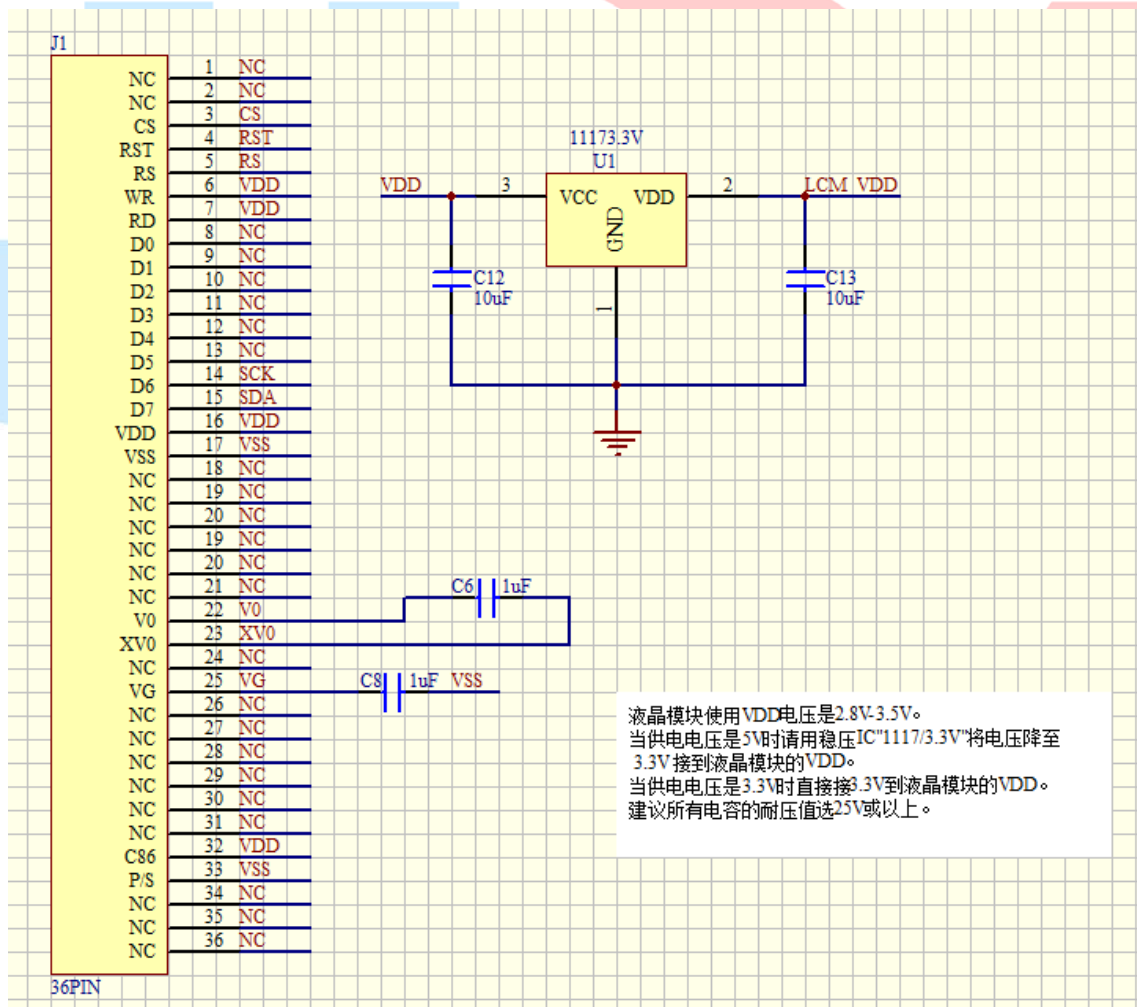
J1

| | | |
|---|---|---|
| NC | 1 | NC |
| NC | 2 | NC |
| CS | 3 | CS |
| RST | 4 | RST |
| RS | 5 | RS |
| WR | 6 | VDD |
| RD | 7 | VDD |
| D0 | 8 | NC |
| D1 | 9 | NC |
| D2 | 10 | NC |
| D3 | 11 | NC |
| D4 | 12 | NC |
| D5 | 13 | NC |
| D6 | 14 | SCK |
| D7 | 15 | SDA |
| VDD | 16 | VDD |
| VSS | 17 | VSS |
| NC | 18 | NC |
| NC | 19 | NC |
| NC | 20 | NC |
| NC | 19 | NC |
| NC | 20 | NC |
| NC | 21 | NC |
| V0 | 22 | V0 |
| XV0 | 23 | XV0 |
| NC | 24 | NC |
| VG | 25 | VG |
| NC | 26 | NC |
| NC | 27 | NC |
| NC | 28 | NC |
| NC | 29 | NC |
| NC | 30 | NC |
| NC | 31 | NC |
| C86 | 32 | VDD |
| P/S | 33 | VSS |
| NC | 34 | NC |
| NC | 35 | NC |
| NC | 36 | NC |

36PIN

11173.3V
U1
VDD 3 VCC VDD 2 LCM VDD
GND
1
C12
10uF
C13
10uF

C6 1uF
C8 1uF VSS

液晶模块使用VDD电压是2.8V-3.5V。
当供电电压是5V时请用稳压IC"1117/3.3V"将电压降至 3.3V 接到液晶模块的VDD。
当供电电压是3.3V时直接接3.3V到液晶模块的VDD。
建议所有电容的耐压值选25V或以上。